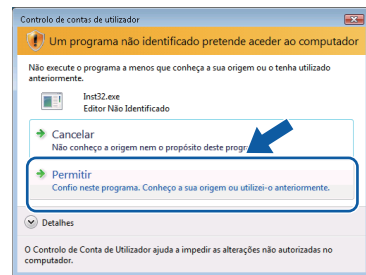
Controlo de contas de utilizador

Um programa não identificado pretende aceder ao computador

Não execute o programa a menos que conheça a sua origem ou o tenha utilizado anteriormente.

Inst32.exe
Editor Não Identificado

Cancelar
Não conheço a origem nem o propósito deste progr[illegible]

Permitir
Confio neste programa. Conheço a sua origem ou utilizei-o anteriormente.

Detalhes

O Controlo de Conta de Utilizador ajuda a impedir as alterações não autorizadas no computador.